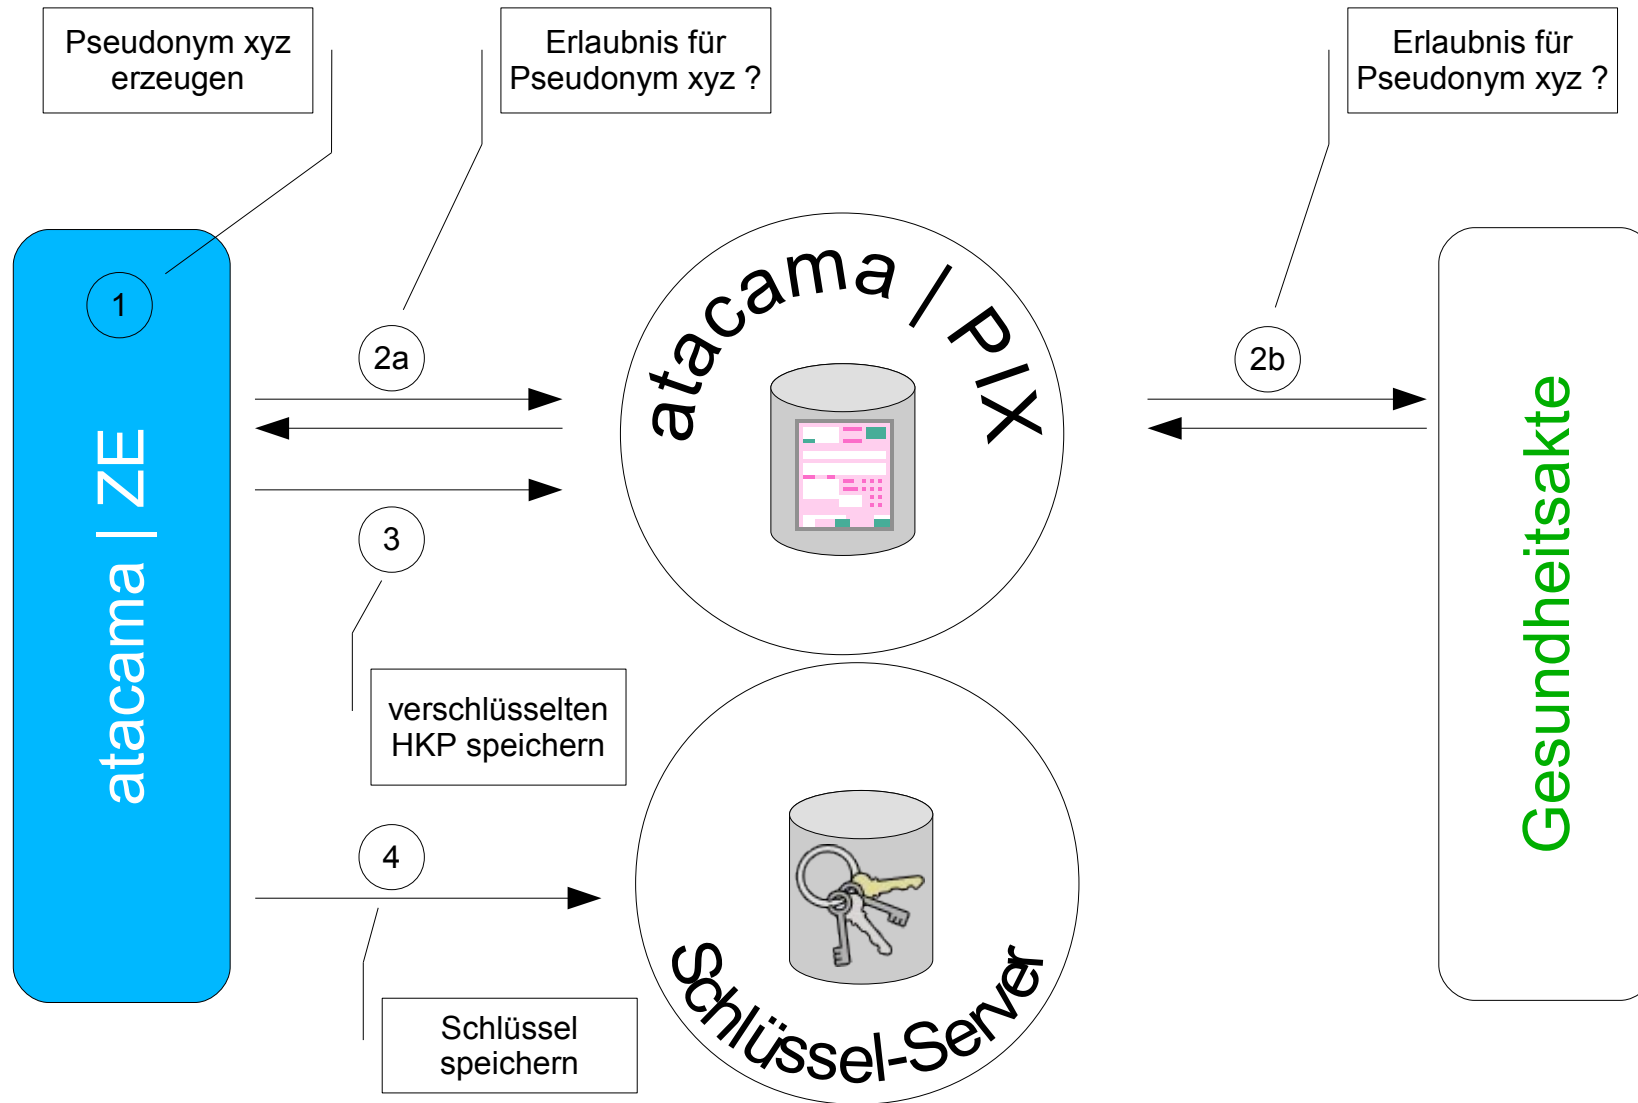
Pseudonym xyz erzeugen

Erlaubnis für Pseudonym xyz ?

Erlaubnis für Pseudonym xyz ?

1

atacama | ZE

2a

atacama / PIX

2b

Gesundheitsakte

3

verschlüsselten HKP speichern

4

Schlüssel speichern

Schlüssel-Server